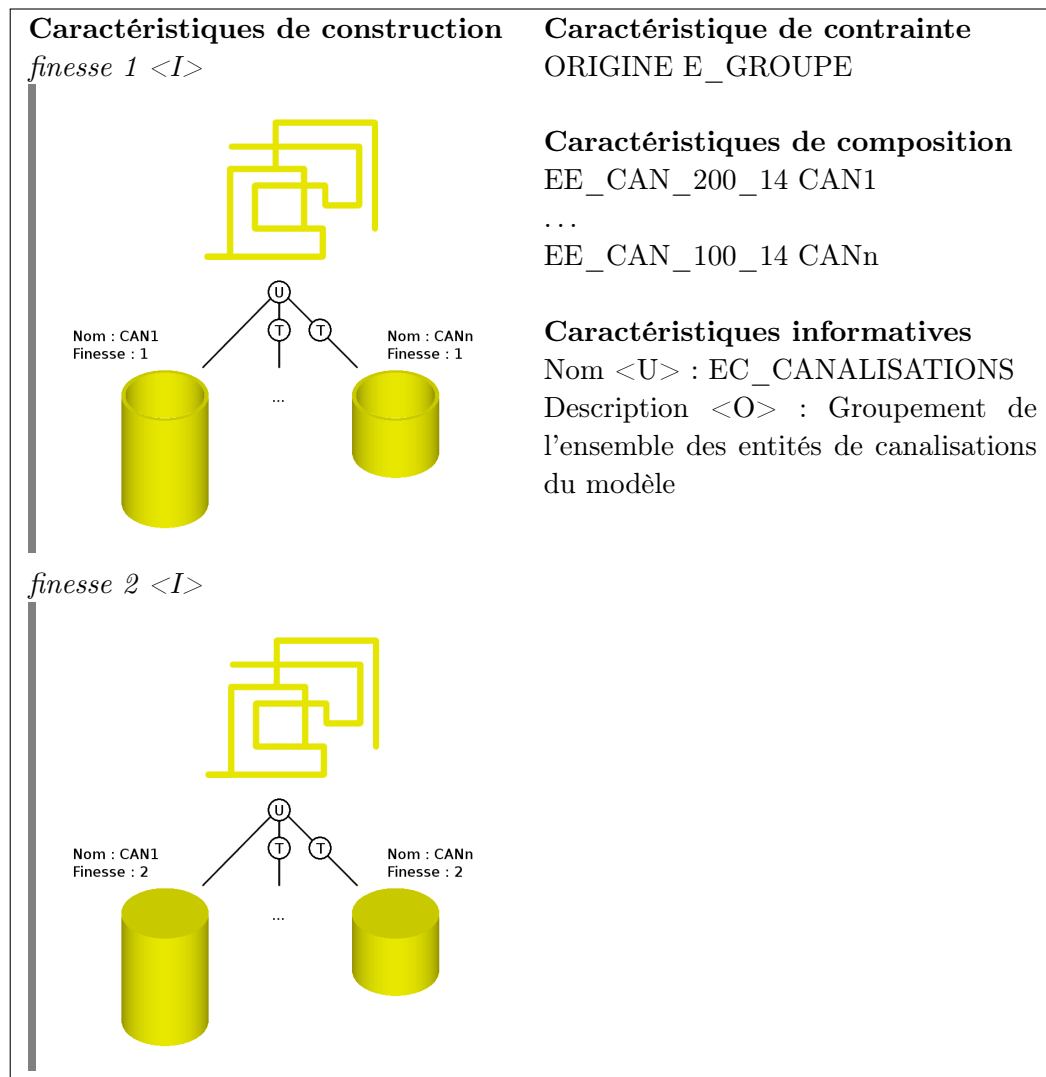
**Caractéristiques de construction**
*finesse 1 <I>*

U
T T
Nom : CAN1
Finesse : 1
...
Nom : CANn
Finesse : 1

*finesse 2 <I>*

U
T T
Nom : CAN1
Finesse : 2
...
Nom : CANn
Finesse : 2

**Caractéristique de contrainte**
ORIGINE E_GROUPE

**Caractéristiques de composition**
EE_CAN_200_14 CAN1
...
EE_CAN_100_14 CANn

**Caractéristiques informatives**
Nom <U> : EC_CANALISATIONS
Description <O> : Groupement de l'ensemble des entités de canalisations du modèle